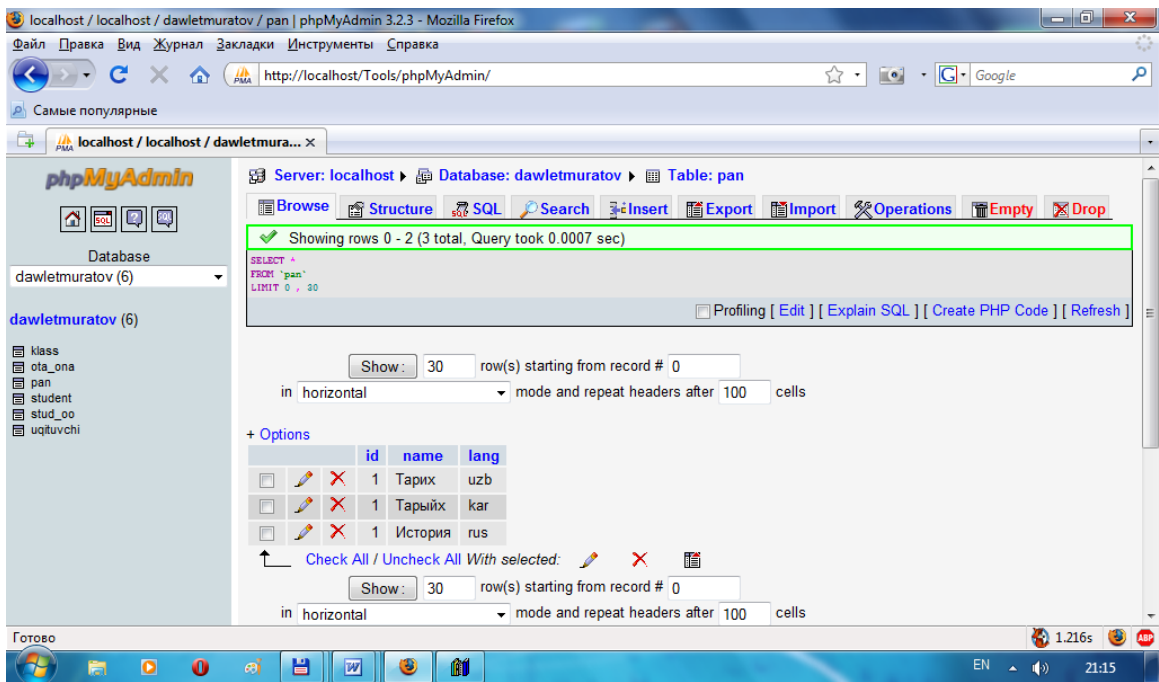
localhost / localhost / dawletmuratov / pan | phpMyAdmin 3.2.3 - Mozilla Firefox

Файл Правка Вид Журнал Закладки Инструменты Справка

http://localhost/Tools/phpMyAdmin/

Google

Самые популярные

localhost / localhost / dawletmura... ×

phpMyAdmin

Database
dawletmuratov (6)

dawletmuratov (6)

klass
ota_ona
pan
student
stud_oo
uqituvchi

Server: localhost ▸ Database: dawletmuratov ▸ Table: pan

Browse Structure SQL Search Insert Export Import Operations Empty Drop

Showing rows 0 - 2 (3 total, Query took 0.0007 sec)

SELECT *
FROM `pan`
LIMIT 0 , 30

Profiling [ Edit ] [ Explain SQL ] [ Create PHP Code ] [ Refresh ]

Show : 30 row(s) starting from record # 0
in horizontal mode and repeat headers after 100 cells

+ Options

| | | | id | name | lang |
|---|---|---|---|---|---|
| | | | 1 | Тарих | uzb |
| | | | 1 | Тарыйх | kar |
| | | | 1 | История | rus |

Check All / Uncheck All With selected:

Show : 30 row(s) starting from record # 0
in horizontal mode and repeat headers after 100 cells

Готово

1.216s

EN

21:15